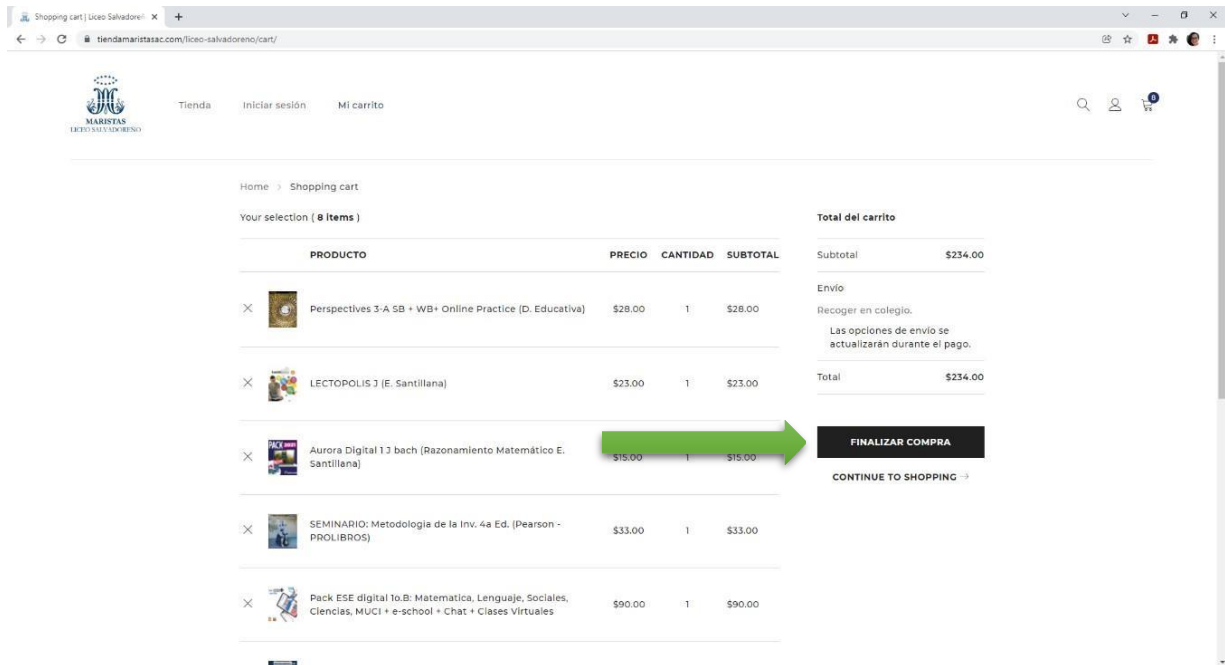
Shopping cart | Liceo Salvadore
tiendamaristasac.com/liceo-salvadoreno/cart/

MARISTAS
LICEO SALVADOREÑO

Tienda Iniciar sesión Mi carrito

8

Home > Shopping cart

Your selection ( 8 items )

| | PRODUCTO | PRECIO | CANTIDAD | SUBTOTAL |
|---|---|---|---|---|
| × | Perspectives 3-A SB + WB+ Online Practice (D. Educativa) | \$28.00 | 1 | \$28.00 |
| × | LECTOPOLIS J (E. Santillana) | \$23.00 | 1 | \$23.00 |
| × | Aurora Digital 1 J bach (Razonamiento Matemático E. Santillana) | \$15.00 | 1 | \$15.00 |
| × | SEMINARIO: Metodologia de la Inv. 4a Ed. (Pearson - PROLIBROS) | \$33.00 | 1 | \$33.00 |
| × | Pack ESE digital 1o.B: Matematica, Lenguaje, Sociales, Ciencias, MUCI + e-school + Chat + Clases Virtuales | \$90.00 | 1 | \$90.00 |

Total del carrito

| | |
|---|---|
| Subtotal | \$234.00 |
| Envío | Recoger en colegio. Las opciones de envío se actualizarán durante el pago. |
| Total | \$234.00 |

FINALIZAR COMPRA

CONTINUE TO SHOPPING →